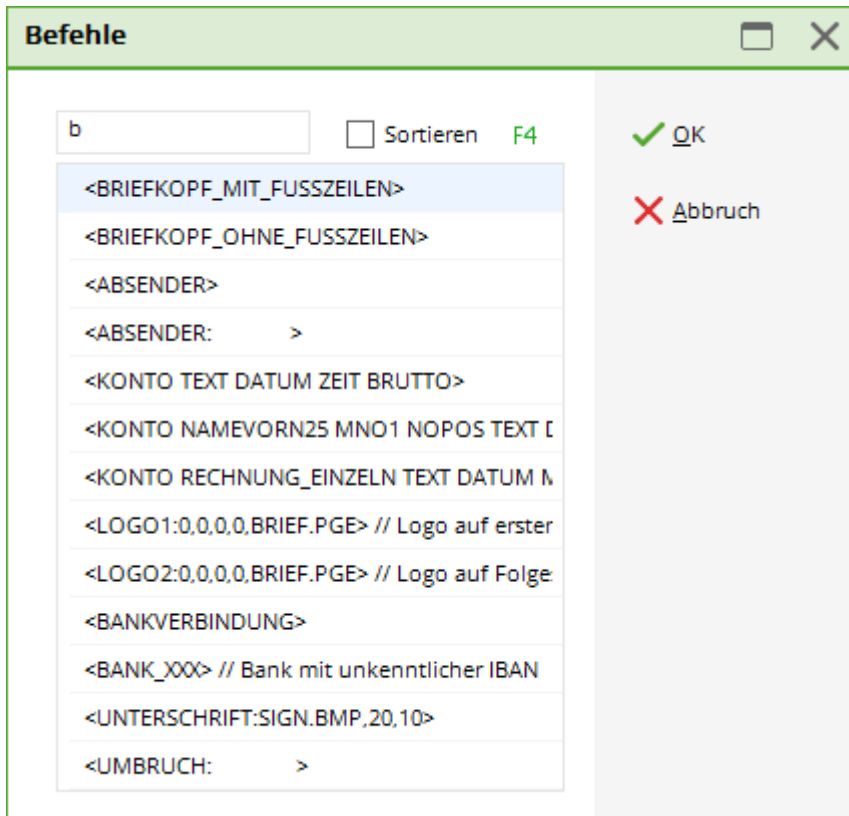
Befehle

b

Sortieren F4

OK

Abbruch

<BRIEFKOPF_MIT_FUSSZEILEN>
<BRIEFKOPF_OHNE_FUSSZEILEN>
<ABSENDER>
<ABSENDER: >
<KONTO TEXT DATUM ZEIT BRUTTO>
<KONTO NAMEVORN25 MNO1 NOPOS TEXT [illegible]
<KONTO RECHNUNG_EINZELN TEXT DATUM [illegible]
<LOGO1:0,0,0,0,BRIEF.PGE> // Logo auf erster
<LOGO2:0,0,0,0,BRIEF.PGE> // Logo auf Folge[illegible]
<BANKVERBINDUNG>
<BANK_XXX> // Bank mit unkenntlicher IBAN
<UNTERSCHRIFT:SIGN.BMP,20,10>
<UMBRUCH: >